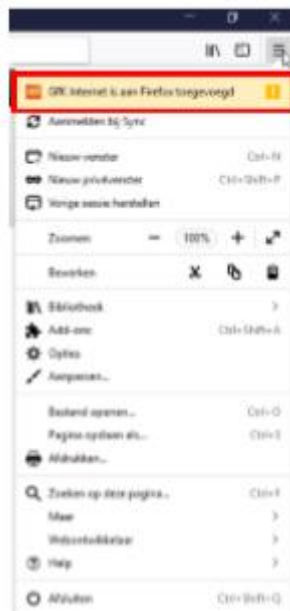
SRK Internet is aan Firefox toegevoegd
Aanmelden bij Sync
Nieuw venster Ctrl+N
Nieuw privévenster Ctrl+Shift+P
Vorige sessie herstellen
Zoomen — 100% + ↗
Bewerken
Bibliotheek >
Add-ons Ctrl+Shift+A
Opties
Aanpassen...
Bestand openen... Ctrl+O
Pagina opslaan als... Ctrl+S
Afdrukken...
Zoeken op deze pagina... Ctrl+F
Meer >
Webontwikkelaar >
Help >
Afsluiten Ctrl+Shift+Q